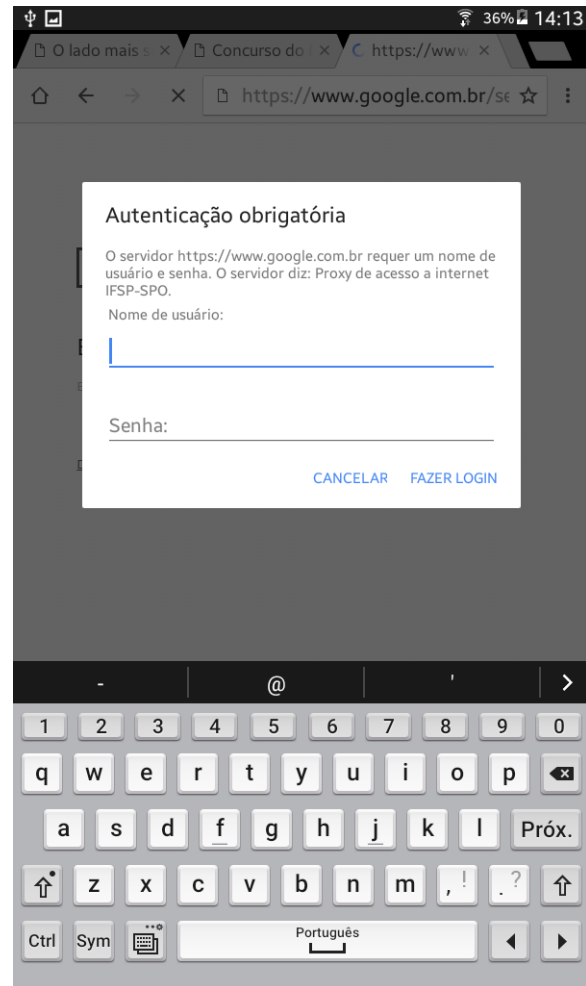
36% 14:13

O lado mais s ×   Concurso do ×   https://www ×

https://www.google.com.br/se

Autenticação obrigatória

O servidor https://www.google.com.br requer um nome de usuário e senha. O servidor diz: Proxy de acesso a internet IFSP-SPO.

Nome de usuário:

Senha:

CANCELAR   FAZER LOGIN

-   @   '

1 2 3 4 5 6 7 8 9 0
q w e r t y u i o p
a s d f g h j k l Próx.
z x c v b n m , ! . ?
Ctrl Sym Português